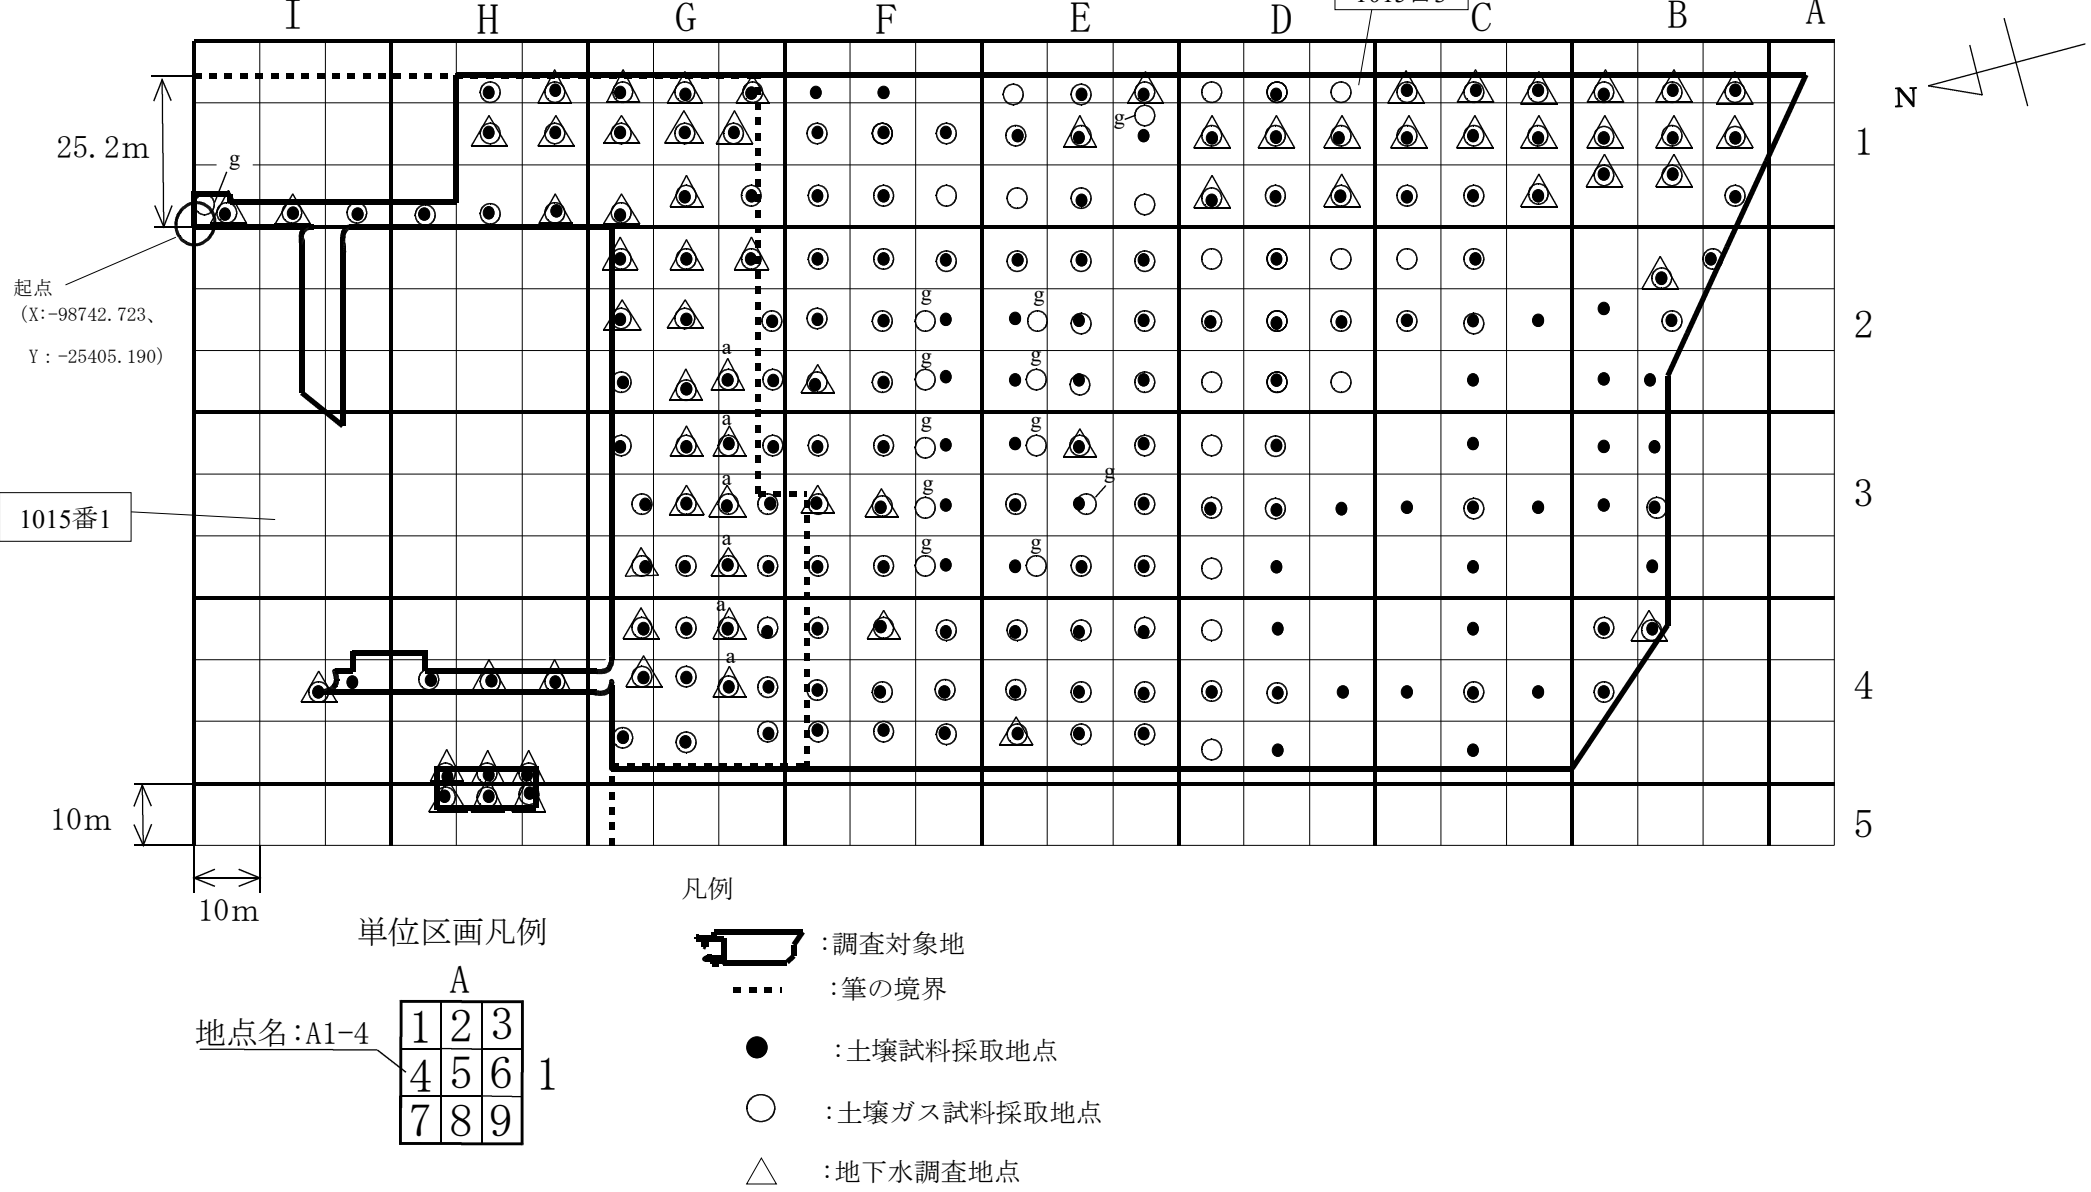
I H G F E D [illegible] C B A

N

25.2m

1

2

3

4

5

g

起点
（X:-98742.723、
Y：-25405.190）

1015番1

10m

10m

g g g g g g g g g g g

a a a a a a a

凡例

:調査対象地

:筆の境界

:土壌試料採取地点

:土壌ガス試料採取地点

:地下水調査地点

単位区画凡例

A

地点名:A1-4

| 1 | 2 | 3 |
|---|---|---|
| 4 | 5 | 6 |
| 7 | 8 | 9 |

1